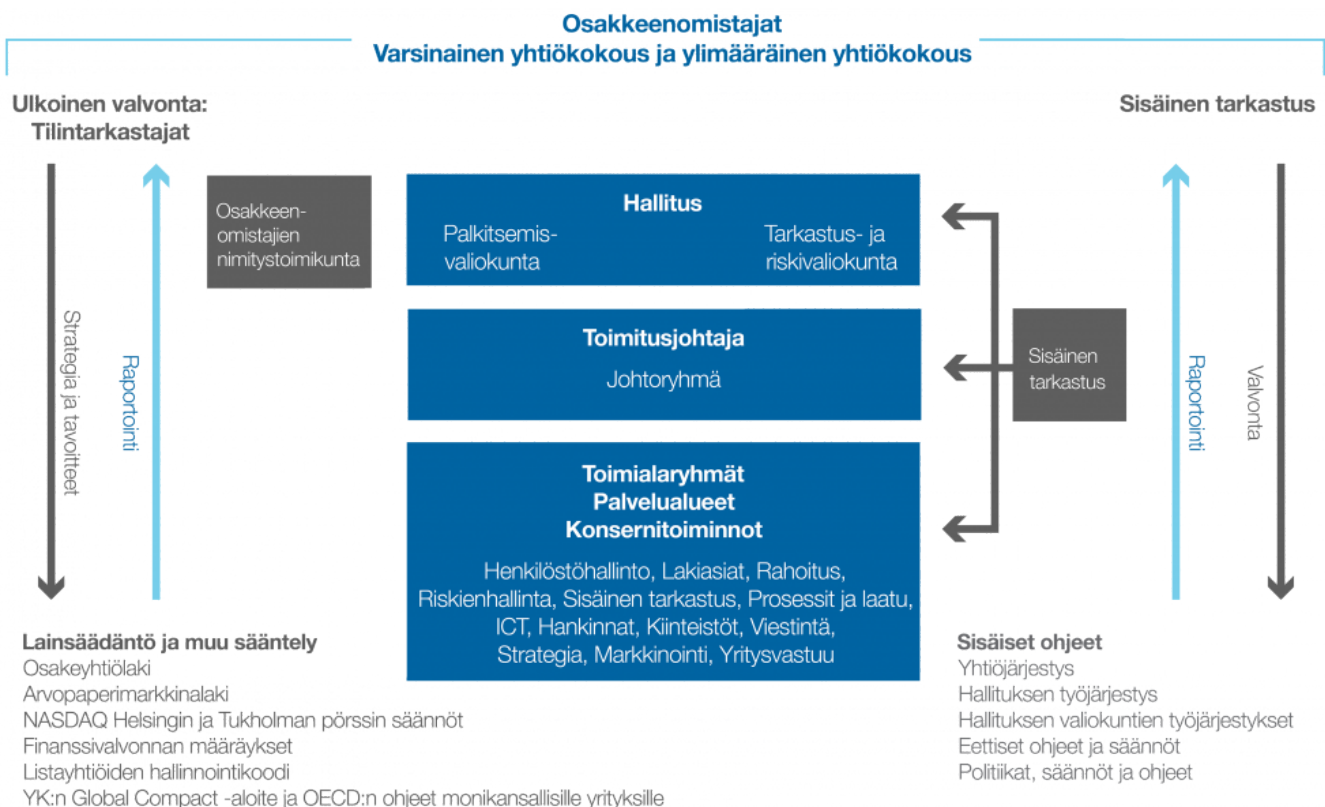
Osakkeenomistajat
Varsinainen yhtiökokous ja ylimääräinen yhtiökokous

Ulkoinen valvonta:
Tilintarkastajat

Sisäinen tarkastus

Strategia ja tavoitteet

Raportointi

Osakkeenomistajien nimitystoimikunta

Hallitus
Palkitsemisvaliokunta
Tarkastus- ja riskivaliokunta

Toimitusjohtaja
Johtoryhmä

Toimialaryhmät
Palvelualueet
Konsernitoiminnot

Henkilöstöhallinto, Lakiasiat, Rahoitus, Riskienhallinta, Sisäinen tarkastus, Prosessit ja laatu, ICT, Hankinnat, Kiinteistöt, Viestintä, Strategia, Markkinointi, Yritysvastuu

Sisäinen tarkastus

Raportointi

Valvonta

Lainsäädäntö ja muu sääntely
Osakeyhtiölaki
Arvopaperimarkkinalaki
NASDAQ Helsingin ja Tukholman pörssin säännöt
Finanssivalvonnan määräykset
Listayhtiöiden hallinnointikoodi
YK:n Global Compact -aloite ja OECD:n ohjeet monikansallisille yrityksille

Sisäiset ohjeet
Yhtiöjärjestys
Hallituksen työjärjestys
Hallituksen valiokuntien työjärjestykset
Eettiset ohjeet ja säännöt
Politiikat, säännöt ja ohjeet